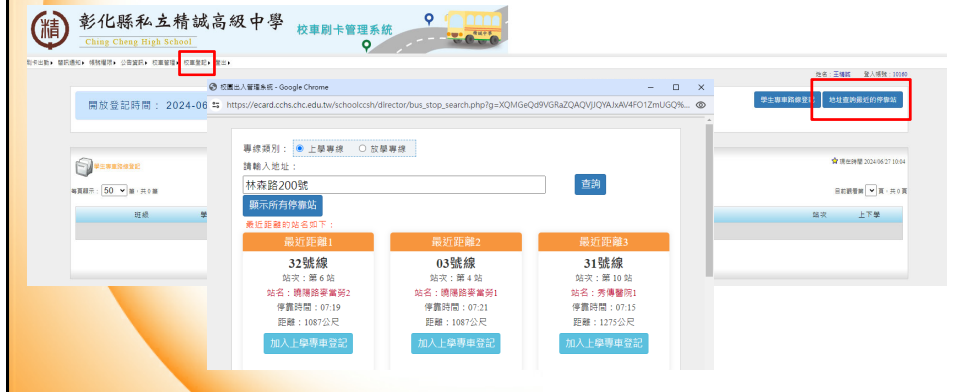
精

彰化縣私立精誠高級中學
Ching Cheng High School

校車刷卡管理系統

精誠中學

刷卡出勤 ▸ 離校通知 ▸ 補賞權限 ▸ 公告資訊 ▸ 校車管理 ▸ 校車登記 ▸ 登出 ▸

姓名：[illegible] 登入帳號：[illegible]

開放登記時間： 2024-06

學生專車路線登記

地址查詢最近的停靠站

學生專車路線登記

現在時間 2024/06/27 10:04

每頁顯示：50 筆，共 0 筆

目前顯覽頁 頁，共 0 頁

班級

學

站次

上下學

校園出入管理系統 - Google Chrome

https://ecard.cchs.chc.edu.tw/schoolccsh/director/bus_stop_search.php?g=XQMGeQd9VGRaZQAQVJIQYAJxAV4FO1ZmUGQ%...

專線類別： 上學專線 放學專線

請輸入地址：

林森路200號

查詢

顯示所有停靠站

最近距離的站名如下：

最近距離1

32號線

站次：第 6 站

站名：鏡陽路麥當勞2

停靠時間：07:19

距離：1087公尺

加入上學專車登記

最近距離2

03號線

站次：第 4 站

站名：鏡陽路麥當勞1

停靠時間：07:21

距離：1087公尺

加入上學專車登記

最近距離3

31號線

站次：第 10 站

站名：秀傳醫院1

停靠時間：07:15

距離：1275公尺

加入上學專車登記